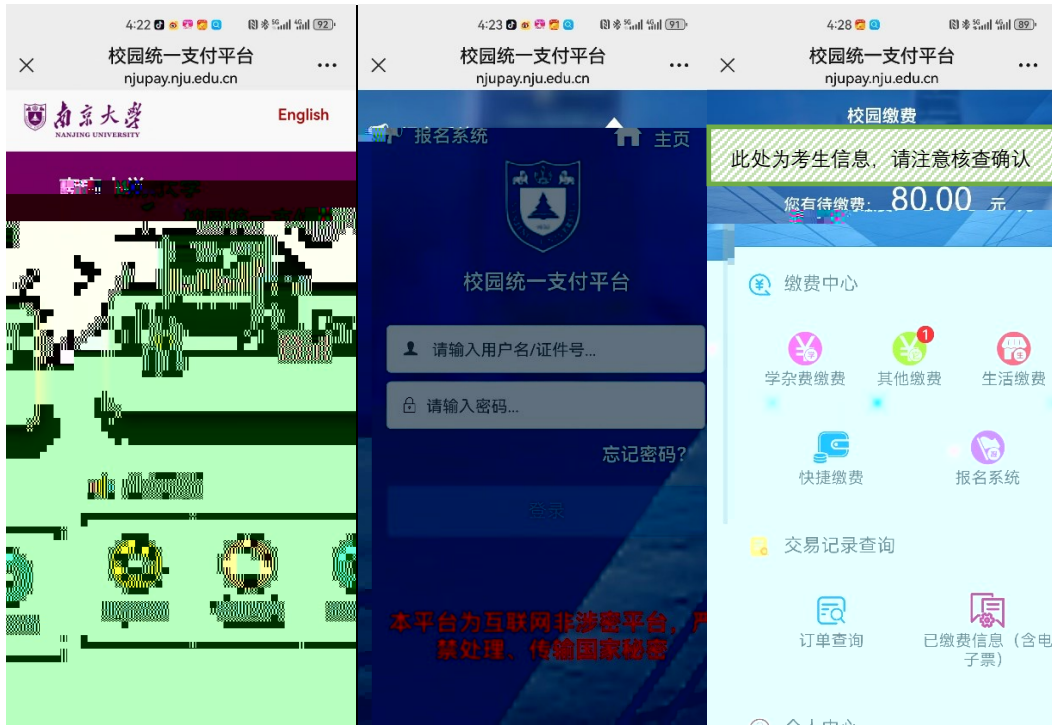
4:22 92

校园统一支付平台
njupay.nju.edu.cn

南京大学
NANJING UNIVERSITY
English

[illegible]

4:23 91

校园统一支付平台
njupay.nju.edu.cn

报名系统
主页

校园统一支付平台

请输入用户名/证件号...
请输入密码...
忘记密码?
登录

本平台为互联网非涉密平台，严禁处理、传输国家秘密

4:28 89

校园统一支付平台
njupay.nju.edu.cn

校园缴费
此处为考生信息，请注意核查确认
您有待缴费：80.00 元

缴费中心
学杂费缴费
1
其他缴费
生活缴费
快捷缴费
报名系统

交易记录查询
订单查询
已缴费信息（含电子票）

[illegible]